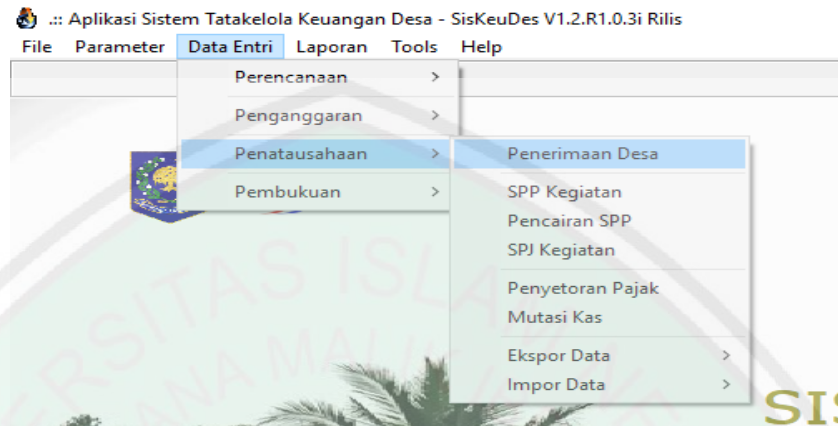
.:: Aplikasi Sistem Tatakelola Keuangan Desa - SisKeuDes V1.2.R1.0.3i Rilis

File Parameter Data Entri Laporan Tools Help

Perencanaan >
Penganggaran >
Penatausahaan >
Pembukuan >

Penerimaan Desa
SPP Kegiatan
Pencairan SPP
SPJ Kegiatan
Penyetoran Pajak
Mutasi Kas
Ekspor Data >
Impor Data >

SITAS ISLAM
NA MAL

SIS